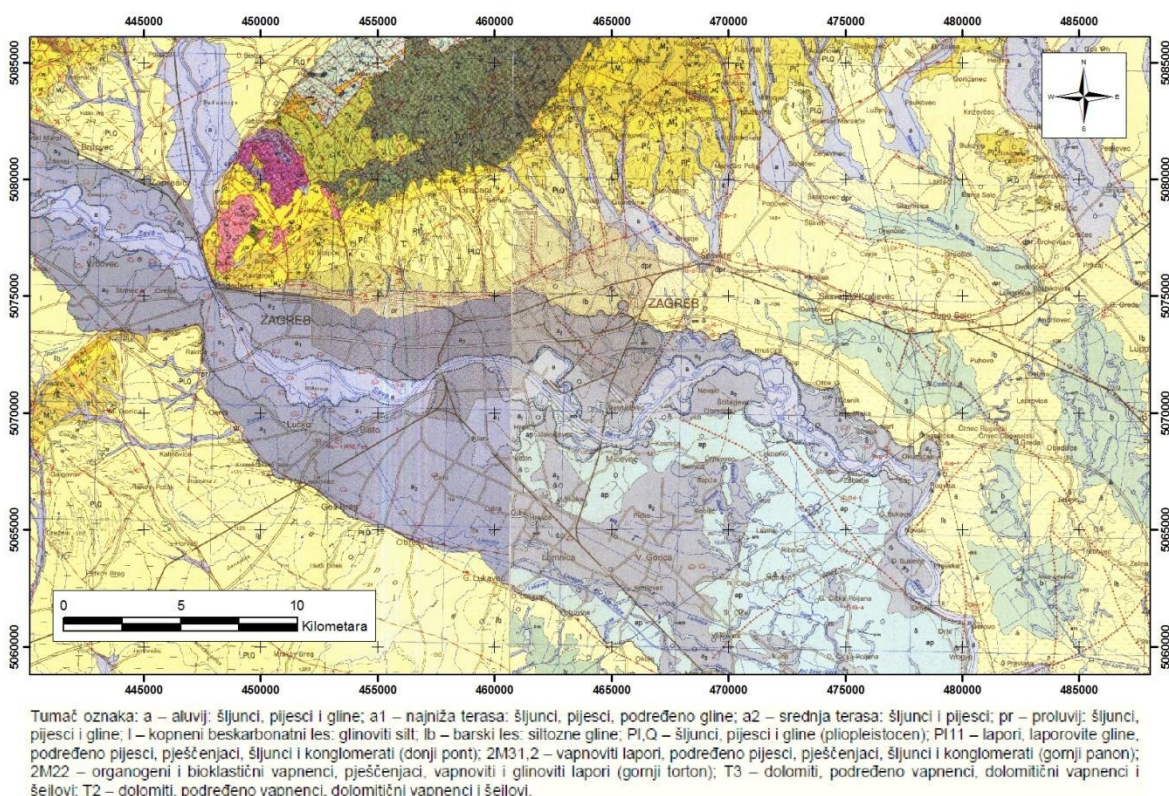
445000 450000 455000 460000 465000 470000 475000 480000 485000

5085000
5080000
5075000
5070000
5065000
5060000

N
W E
S

ZAGREB
ZAGREB
Sesvete
Dugo Selo
Lučko
V. Gorica
Brdovec
Goričanec

0 5 10
Kilometara

445000 450000 455000 460000 465000 470000 475000 480000 485000

Tumač oznaka: a – aluvij: šljunci, pijesci i gline; a1 – najniža terasa: šljunci, pijesci, podređeno gline; a2 – srednja terasa: šljunci i pijesci; pr – proluvij: šljunci, pijesci i gline; l – kopneni beskarbonatni les: glinoviti silt; lb – barski les: siltozne gline; Pl,Q – šljunci, pijesci i gline (plioplеistocen); Pl11 – lapori, laporovite gline, podređeno pijesci, pješčenjaci, šljunci i konglomerati (donji pont); 2M31,2 – vapnoviti lapori, podređeno pijesci, pješčenjaci, šljunci i konglomerati (gornji panon); 2M22 – organogeni i bioklastični vapnenci, pješčenjaci, vapnoviti i glinoviti lapori (gornji torton); T3 – dolomiti, podređeno vapnenci, dolomitični vapnenci i šejlovi; T2 – dolomiti, podređeno vapnenci, dolomitični vapnenci i šejlovi.